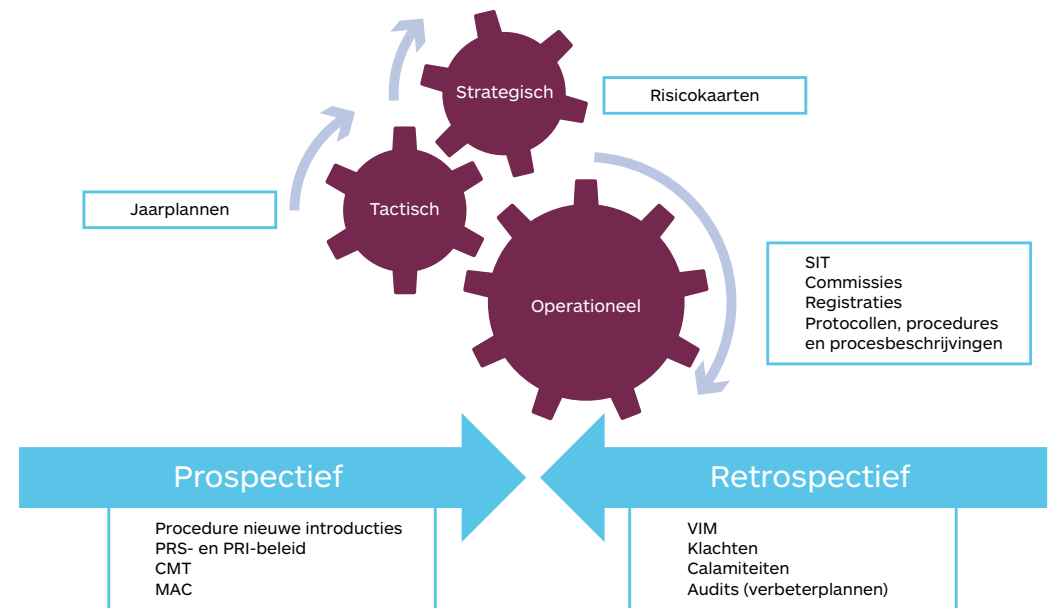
Strategisch

Risicokaarten

Tactisch

Jaarplannen

Operationeel

SIT
Commissies
Registraties
Protocollen, procedures en procesbeschrijvingen

Prospectief

Retrospectief

Procedure nieuwe introducties
PRS- en PRI-beleid
CMT
MAC

VIM
Klachten
Calamiteiten
Audits (verbeterplannen)